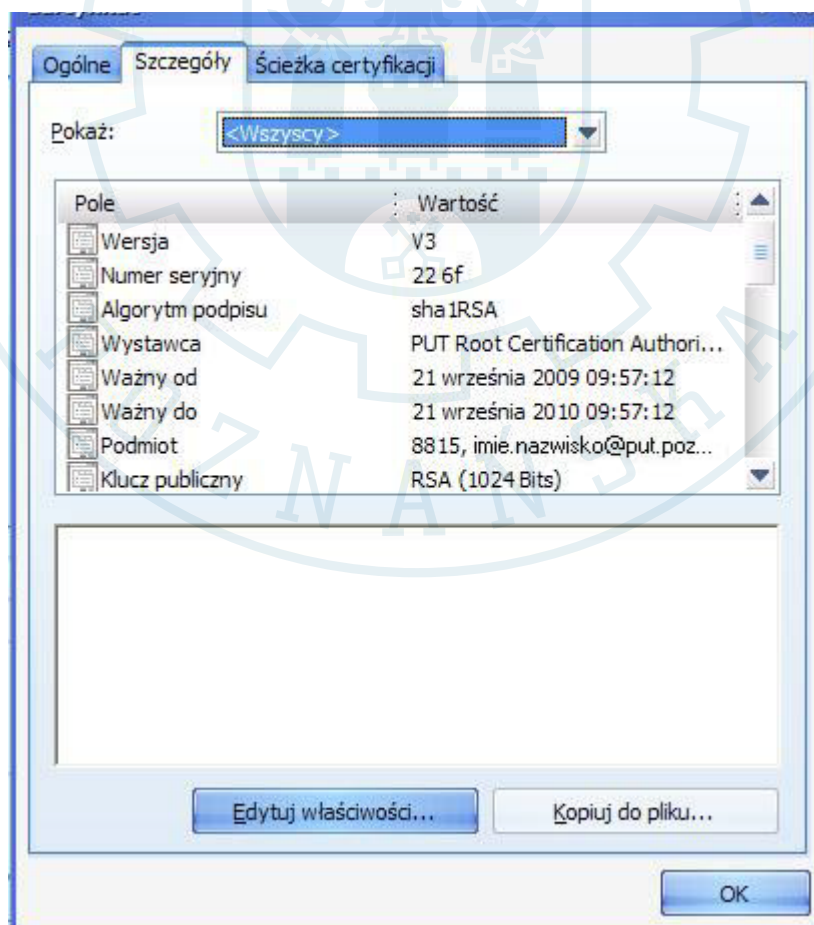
Ogólne | Szczegóły | Ścieżka certyfikacji

Pokaż: <Wszyscy>

| Pole | Wartość |
|---|---|
| Wersja | V3 |
| Numer seryjny | 22 6f |
| Algorytm podpisu | sha1RSA |
| Wystawca | PUT Root Certification Authori... |
| Ważny od | 21 września 2009 09:57:12 |
| Ważny do | 21 września 2010 09:57:12 |
| Podmiot | 8815, imie.nazwisko@put.poz... |
| Klucz publiczny | RSA (1024 Bits) |

Edytuj właściwości... | Kopiuj do pliku...

OK